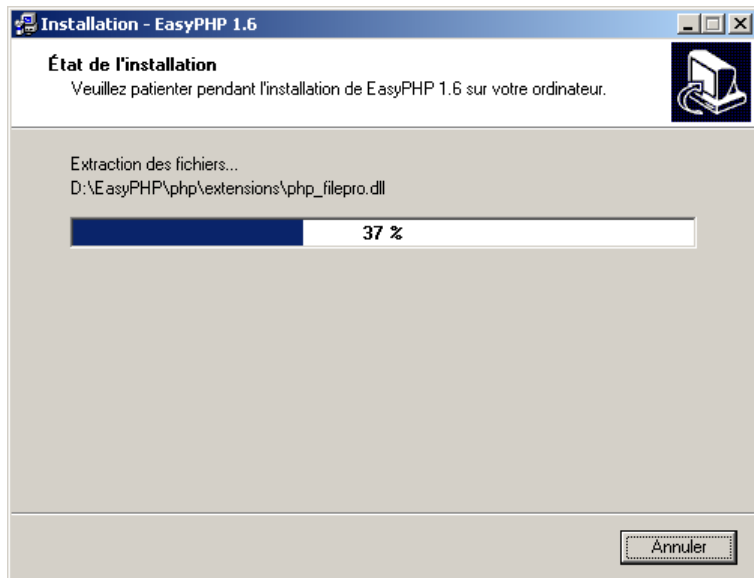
Installation - EasyPHP 1.6

État de l'installation
Veuillez patienter pendant l'installation de EasyPHP 1.6 sur votre ordinateur.

Extraction des fichiers...
D:\EasyPHP\php\extensions\php_filepro.dll

37 %

Annuler